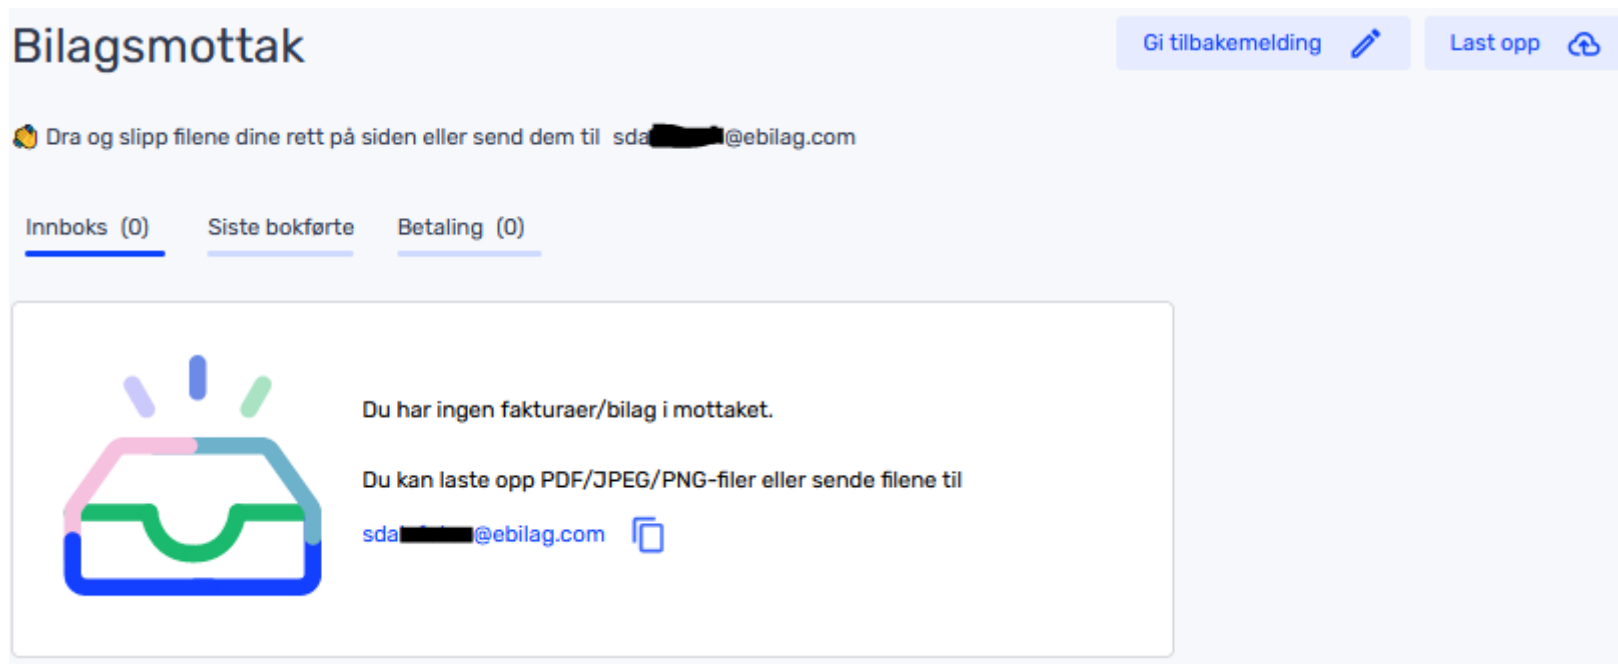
Bilagsmottak

Gi tilbakemelding

Last opp

Dra og slipp filene dine rett på siden eller send dem til sda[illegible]@ebilag.com

Innboks (0)

Siste bokførte

Betaling (0)

Du har ingen fakturaer/bilag i mottaket.

Du kan laste opp PDF/JPEG/PNG-filer eller sende filene til

sda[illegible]@ebilag.com